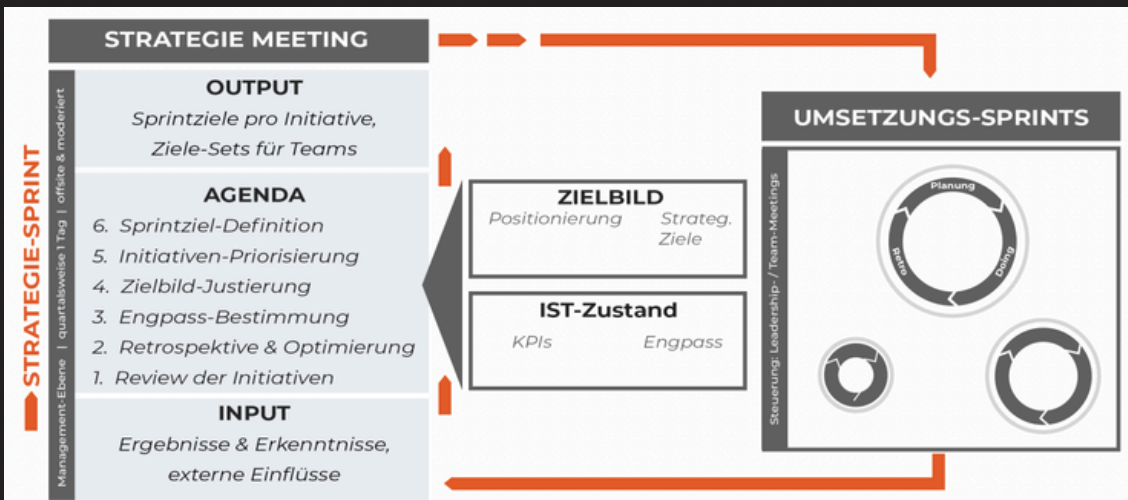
STRATEGIE MEETING

STRATEGIE-SPRINT

Management-Ebene | quartalsweise | Tag | offsite & moderiert

OUTPUT
Sprintziele pro Initiative, Ziele-Sets für Teams

AGENDA
6. Sprintziel-Definition
5. Initiativen-Priorisierung
4. Zielbild-Justierung
3. Engpass-Bestimmung
2. Retrospektive & Optimierung
1. Review der Initiativen

INPUT
Ergebnisse & Erkenntnisse, externe Einflüsse

ZIELBILD
Positionierung
Strateg. Ziele

IST-Zustand
KPIs
Engpass

UMSETZUNGS-SPRINTS

Steuerung: Leadership- / Team-Meetings

Planung
Doing
Retro